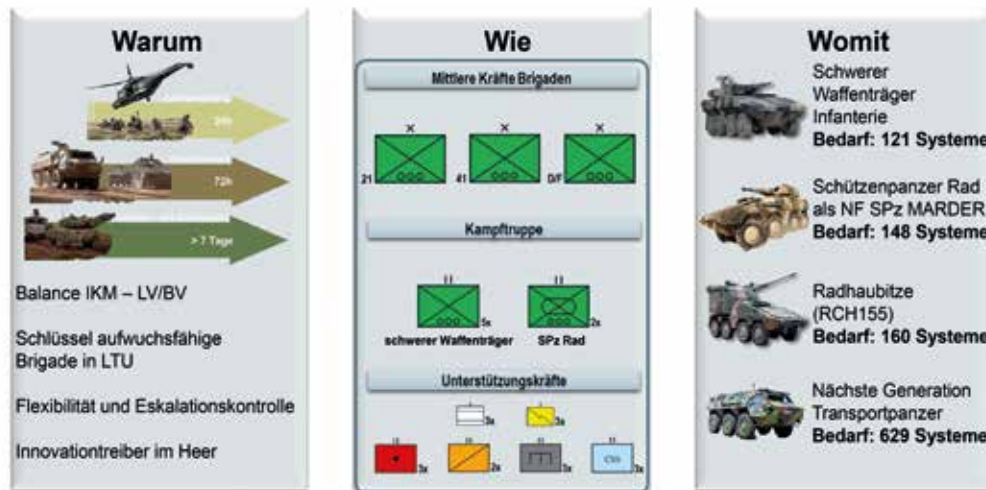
Warum

24h

72h

> 7 Tage

Balance IKM – LV/BV

Schlüssel aufwuchsfähige Brigade in LTU

Flexibilität und Eskalationskontrolle

Innovationtreiber im Heer

Wie

Mittlere Kräfte Brigaden

×

21

×

41

×

D/F

Kampftruppe

II

5x

schwerer Waffenträger

II

2x

SPz Rad

Unterstützungskräfte

3x

3x

3x

2x

3x

CSS

3x

Womit

Schwerer Waffenträger Infanterie
Bedarf: 121 Systeme

Schützenpanzer Rad als NF SPz MARDER
Bedarf: 148 Systeme

Radhaubitze (RCH155)
Bedarf: 160 Systeme

Nächste Generation Transportpanzer
Bedarf: 629 Systeme